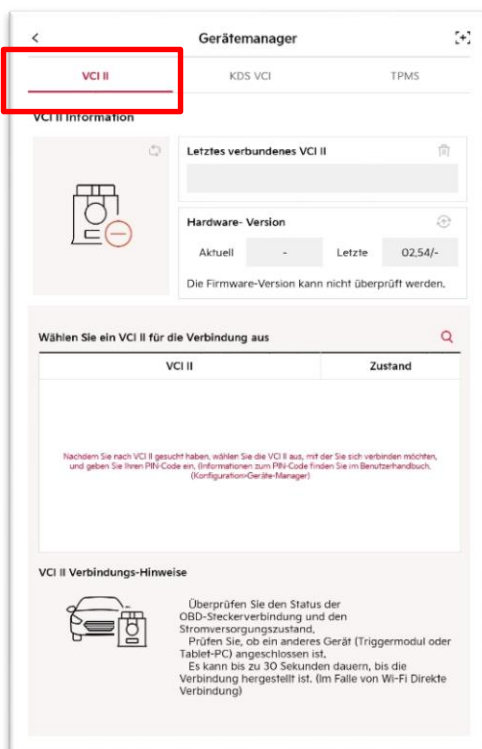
<

Gerätemanager

VCI II

KDS VCI

TPMS

VCI II Information

Letztes verbundenes VCI II

Hardware- Version

Aktuell

-

Letzte

02,54/-

Die Firmware-Version kann nicht überprüft werden.

Wählen Sie ein VCI II für die Verbindung aus

| VCI II | Zustand |
|---|---|

Nachdem Sie nach VCI II gesucht haben, wählen Sie die VCI II aus, mit der Sie sich verbinden möchten, und geben Sie Ihren PIN-Code ein. (Informationen zum PIN-Code finden Sie im Benutzerhandbuch. (Konfiguration>Geräte-Manager)

VCI II Verbindungs-Hinweise

Überprüfen Sie den Status der OBD-Steckerverbindung und den Stromversorgungszustand,
Prüfen Sie, ob ein anderes Gerät (Triggermodul oder Tablet-PC) angeschlossen ist,
Es kann bis zu 30 Sekunden dauern, bis die Verbindung hergestellt ist. (Im Falle von Wi-Fi Direkte Verbindung)